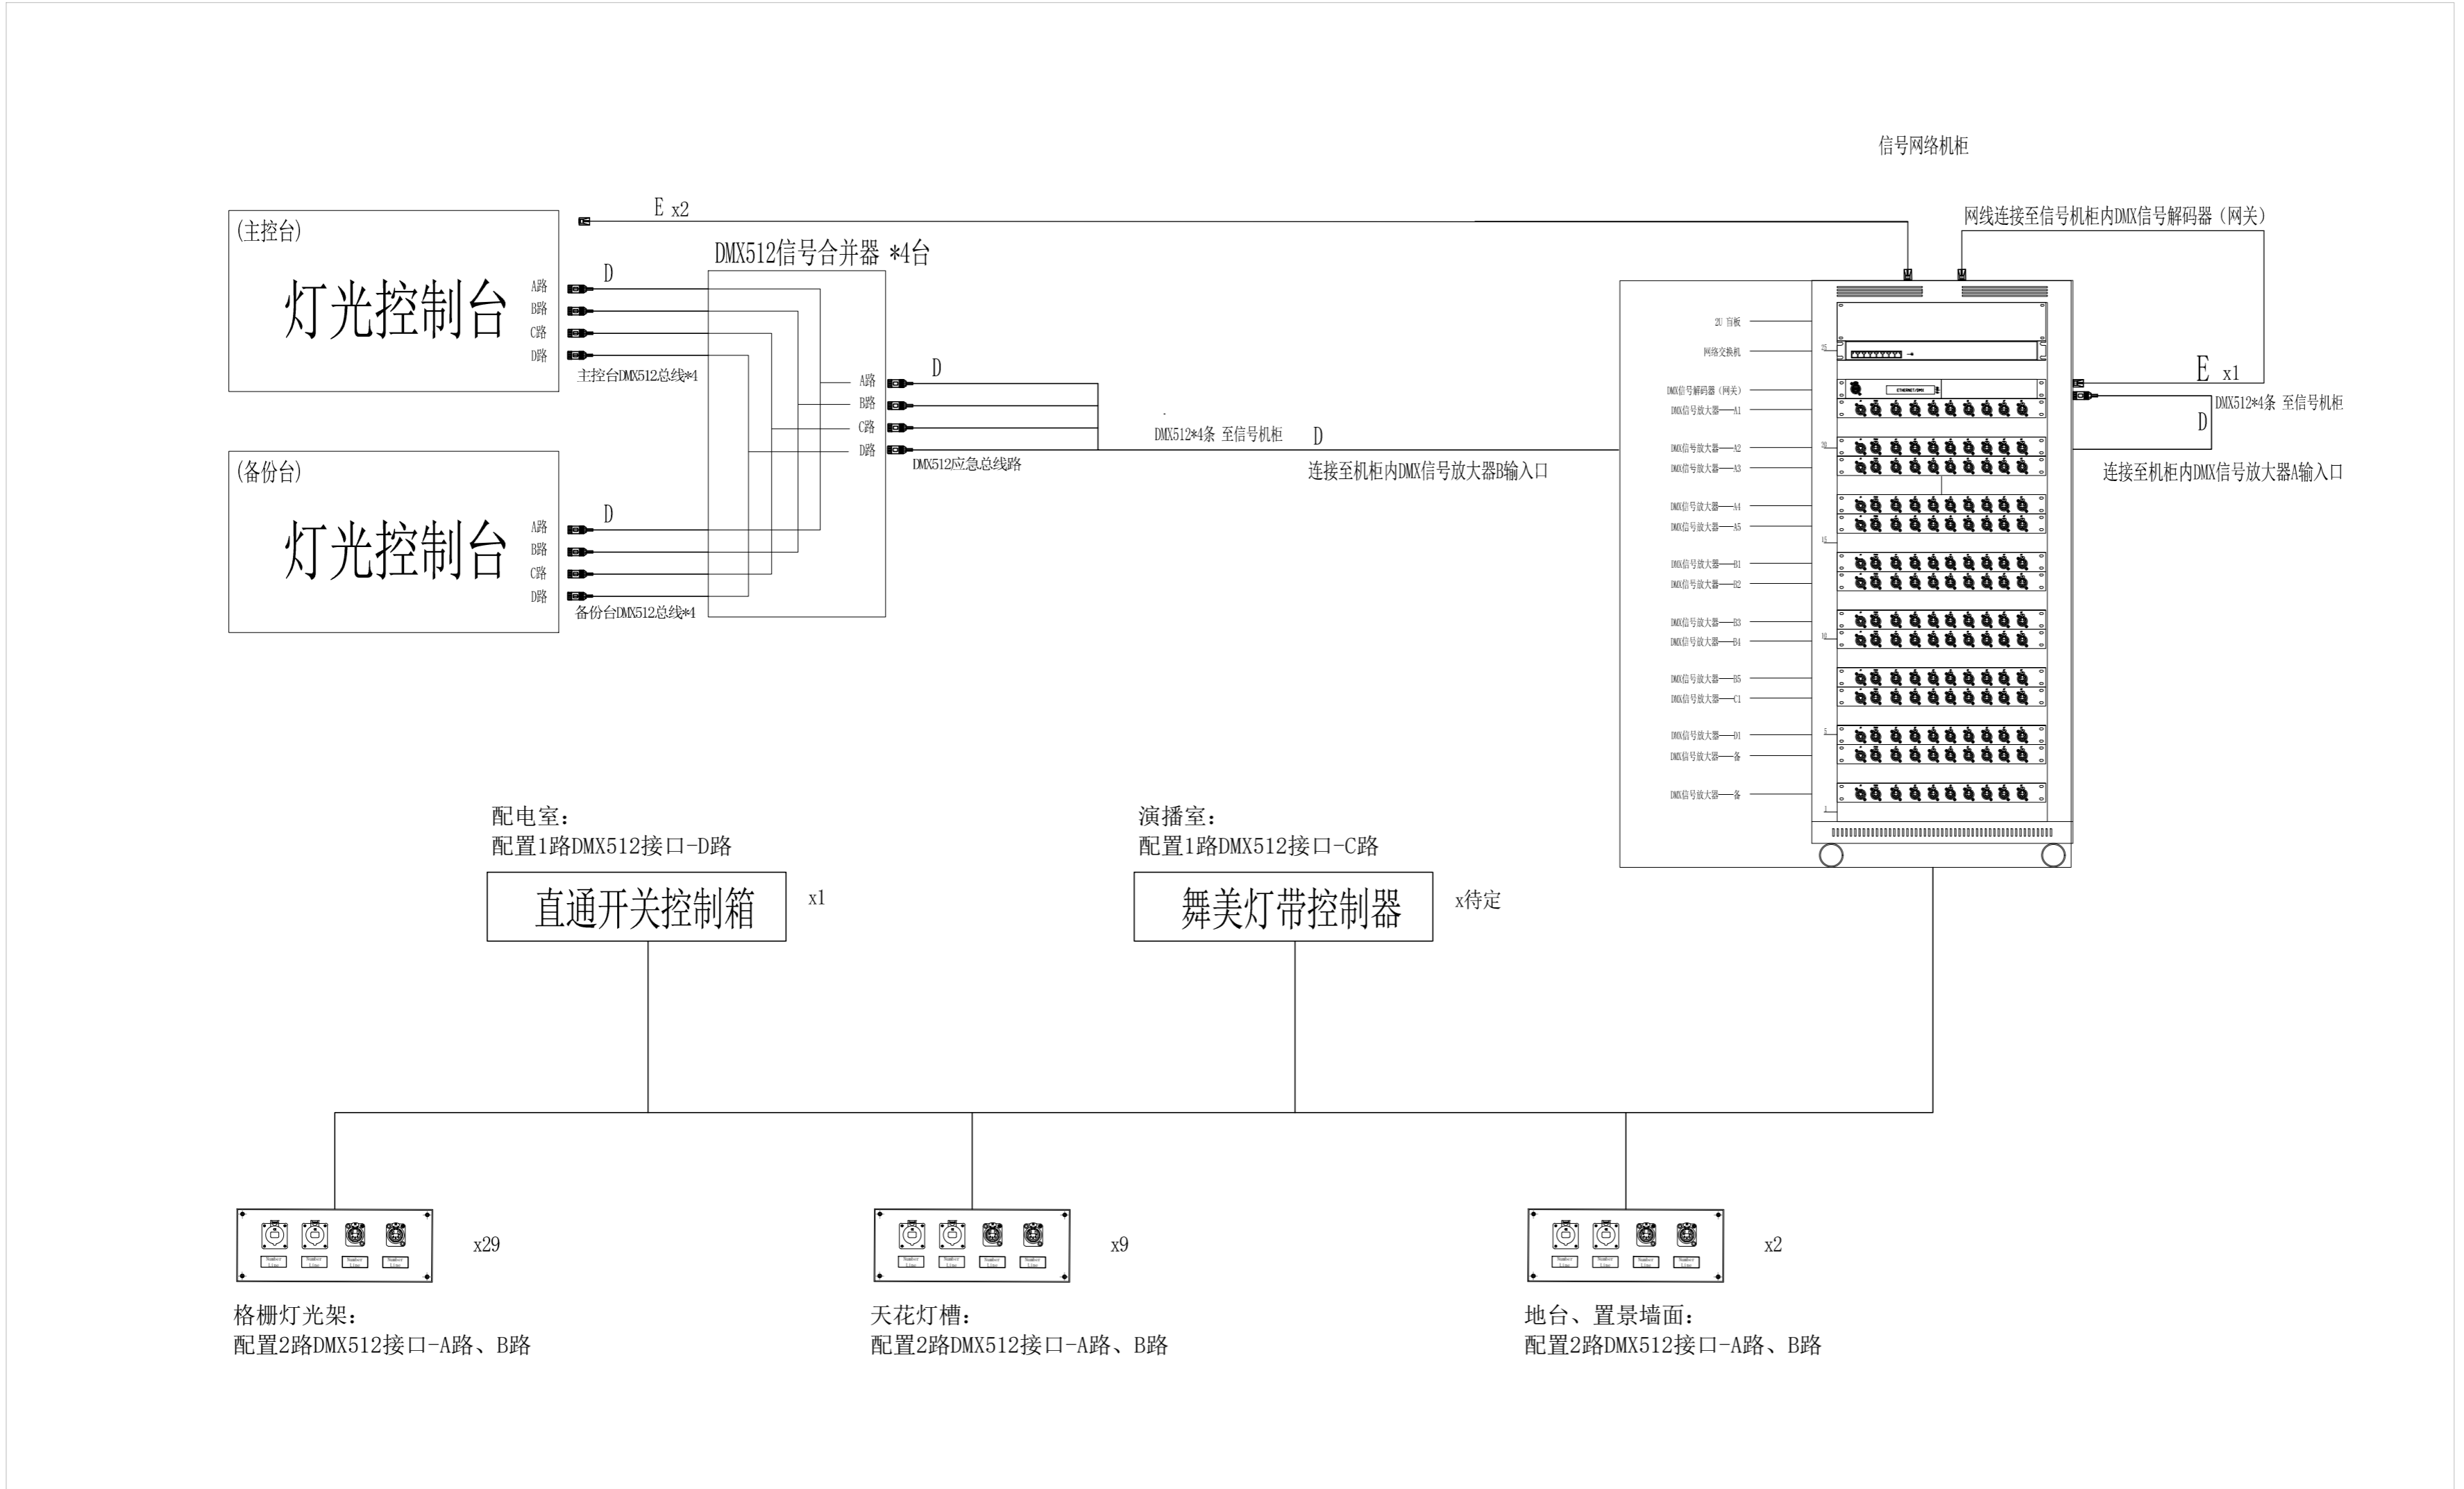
信号网络机柜

E x2

网线连接至信号机柜内DMX信号解码器（网关）

(主控台)
灯光控制台
A路
B路
C路
D路
D
主控台DMX512总线*4

DMX512信号合并器 *4台

A路
B路
C路
D路
D
DMX512应急总线路

DMX512*4条 至信号机柜
D
连接至机柜内DMX信号放大器B输入口

(备份台)
灯光控制台
A路
B路
C路
D路
D
备份台DMX512总线*4

2U 盲板
网络交换机
DMX信号解码器（网关）
DMX信号放大器—A1
DMX信号放大器—A2
DMX信号放大器—A3
DMX信号放大器—A4
DMX信号放大器—A5
DMX信号放大器—B1
DMX信号放大器—B2
DMX信号放大器—B3
DMX信号放大器—B4
DMX信号放大器—B5
DMX信号放大器—C1
DMX信号放大器—D1
DMX信号放大器—备
DMX信号放大器—备

E x1
DMX512*4条 至信号机柜
D
连接至机柜内DMX信号放大器A输入口

配电室：
配置1路DMX512接口-D路
直通开关控制箱
x1

演播室：
配置1路DMX512接口-C路
舞美灯带控制器
x待定

x29
格栅灯光架：
配置2路DMX512接口-A路、B路

x9
天花灯槽：
配置2路DMX512接口-A路、B路

x2
地台、置景墙面：
配置2路DMX512接口-A路、B路